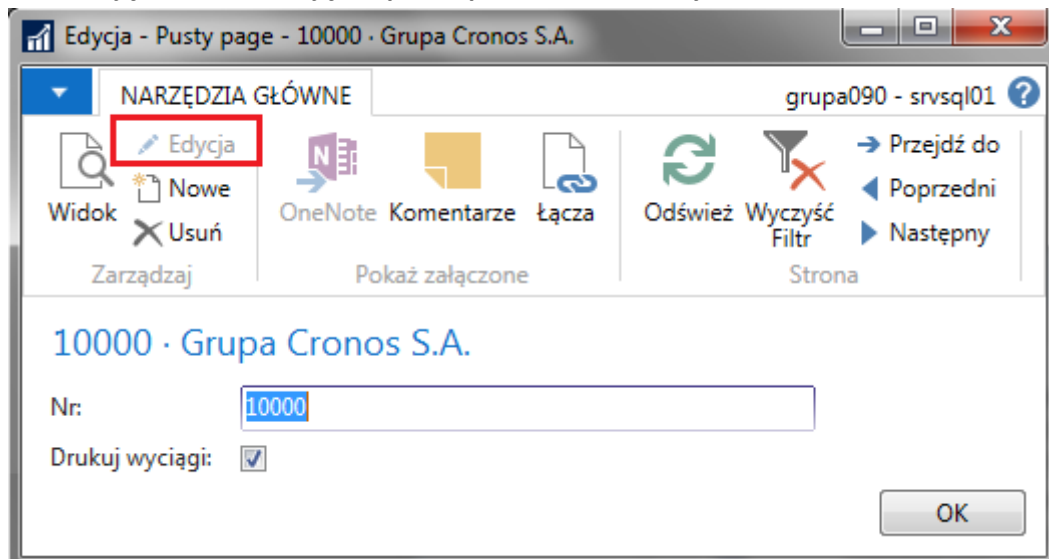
Edycja - Pusty page - 10000 · Grupa Cronos S.A.

NARZĘDZIA GŁÓWNE

grupa090 - srvsql01

Widok
Edycja
Nowe
Usuń
Zarządzaj

OneNote
Komentarze
Łącza
Pokaż załączone

Odśwież
Wyczyść Filtr
Przejdź do
Poprzedni
Następny
Strona

10000 · Grupa Cronos S.A.

Nr: 10000

Drukuj wyciągi: ☑

OK